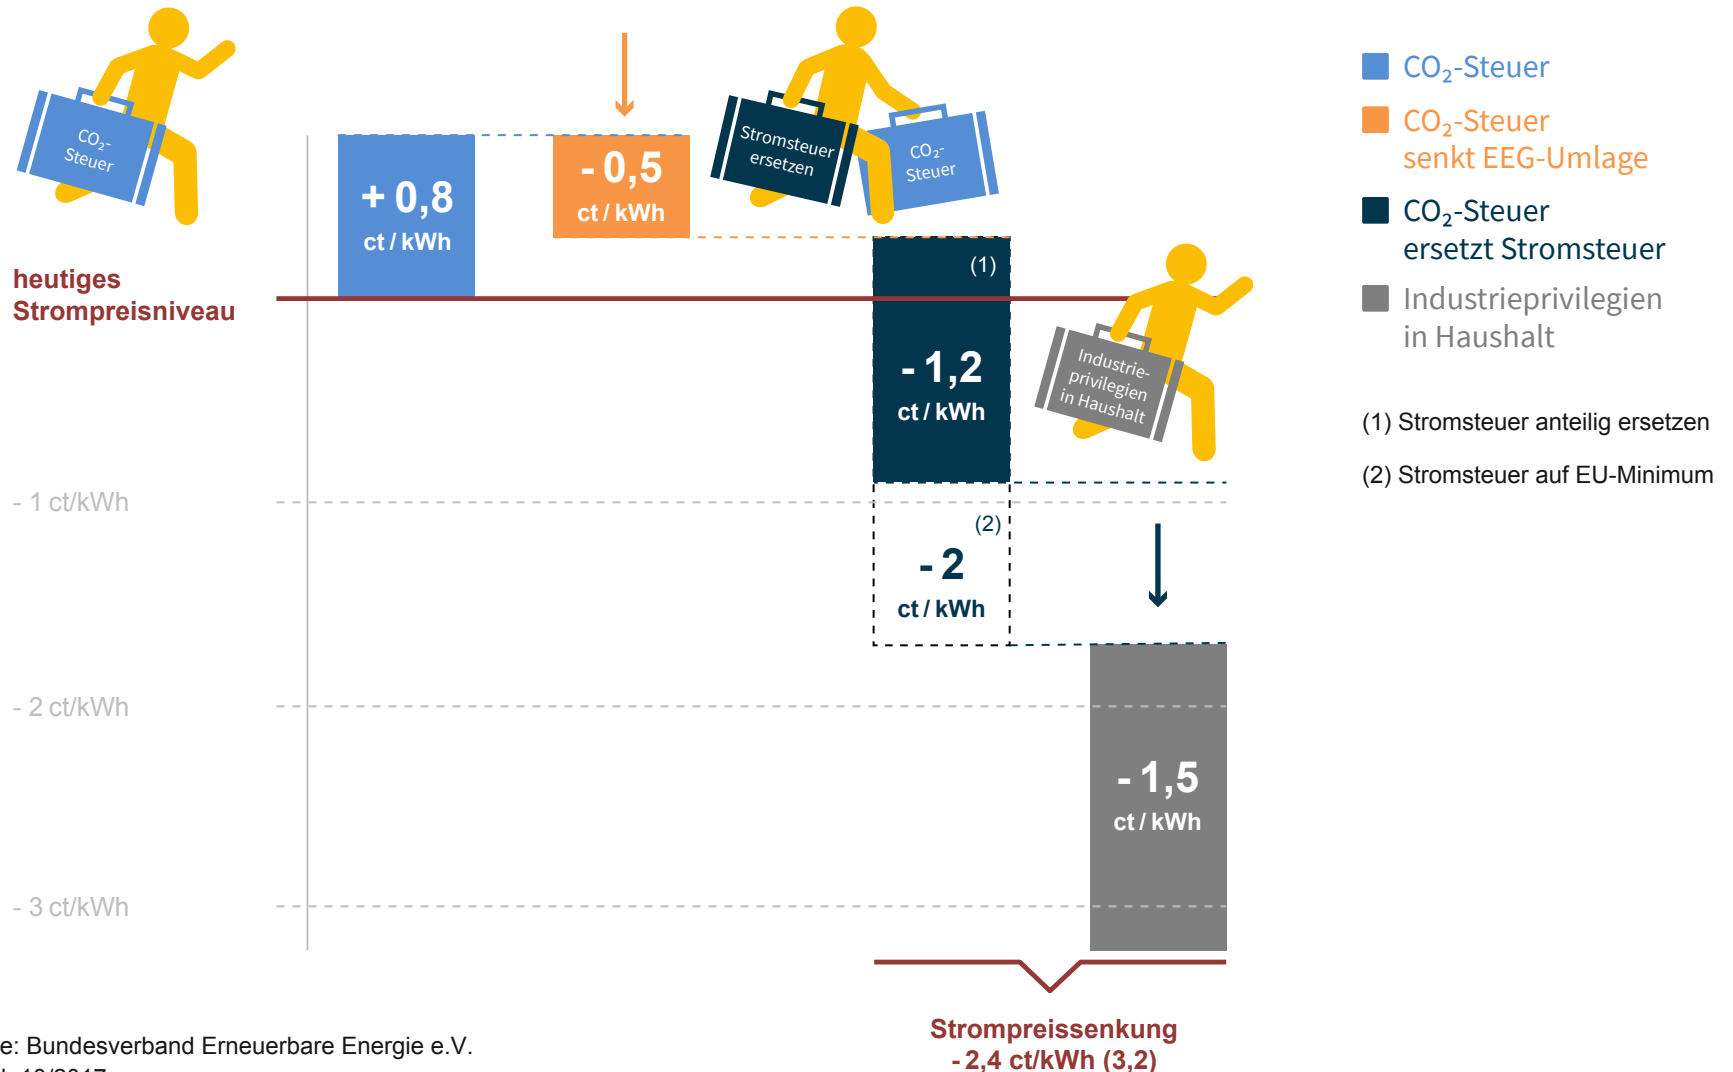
$CO_2$-Steuer

Stromsteuer ersetzen

$CO_2$-Steuer

$CO_2$-Steuer

$CO_2$-Steuer senkt EEG-Umlage

$CO_2$-Steuer ersetzt Stromsteuer

Industrieprivilegien in Haushalt

+ 0,8 ct / kWh

- 0,5 ct / kWh

heutiges Strompreisniveau

(1)

- 1,2 ct / kWh

Industrieprivilegien in Haushalt

(1) Stromsteuer anteilig ersetzen

(2) Stromsteuer auf EU-Minimum

- 1 ct/kWh

(2)

- 2 ct / kWh

- 2 ct/kWh

- 1,5 ct / kWh

- 3 ct/kWh

Strompreissenkung - 2,4 ct/kWh (3,2)

e: Bundesverband Erneuerbare Energie e.V.

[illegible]